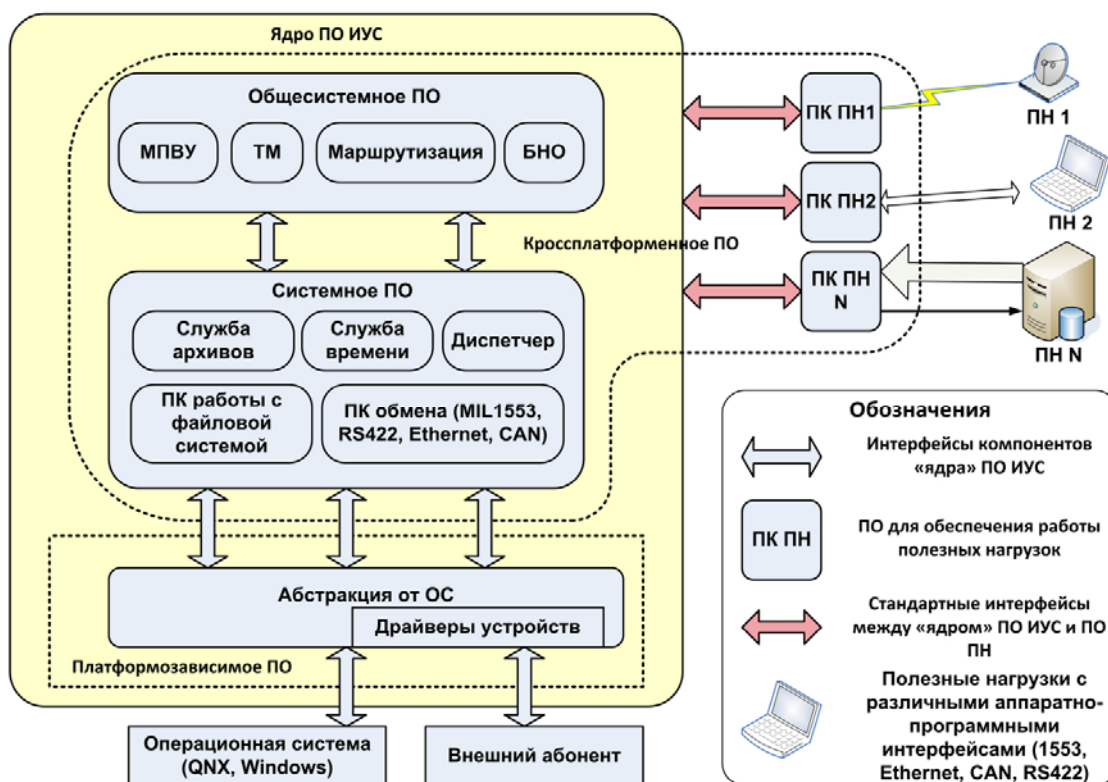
Ядро ПО ИУС

Общесистемное ПО

МПВУ

ТМ

Маршрутизация

БНО

Кроссплатформенное ПО

Системное ПО

Служба архивов

Служба времени

Диспетчер

ПК работы с файловой системой

ПК обмена (MIL1553, RS422, Ethernet, CAN)

Абстракция от ОС

Драйверы устройств

Платформозависимое ПО

Операционная система (QNX, Windows)

Внешний абонент

ПК ПН1

ПК ПН2

ПК ПН N

ПН 1

ПН 2

ПН N

Обозначения

Интерфейсы компонентов «ядра» ПО ИУС

ПК ПН

ПО для обеспечения работы полезных нагрузок

Стандартные интерфейсы между «ядром» ПО ИУС и ПО ПН

Полезные нагрузки с различными аппаратно-программными интерфейсами (1553, Ethernet, CAN, RS422)